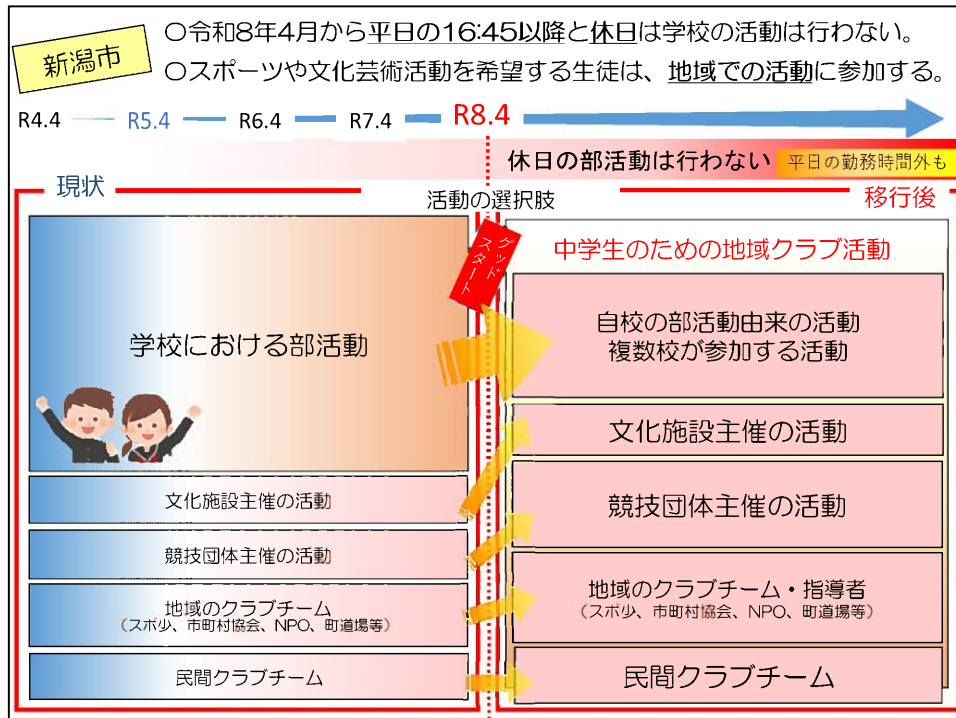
新潟市

○令和8年4月から平日の16:45以降と休日は学校の活動は行わない。
○スポーツや文化芸術活動を希望する生徒は、地域での活動に参加する。

R4.4 R5.4 R6.4 R7.4 R8.4

休日の部活動は行わない 平日の勤務時間外も

現状

活動の選択肢

移行後

グッドスタート

中学生のための地域クラブ活動

学校における部活動

自校の部活動由来の活動
複数校が参加する活動

文化施設主催の活動

文化施設主催の活動

競技団体主催の活動

競技団体主催の活動

地域のクラブチーム
（スポ少、市町村協会、NPO、町道場等）

地域のクラブチーム・指導者
（スポ少、市町村協会、NPO、町道場等）

民間クラブチーム

民間クラブチーム